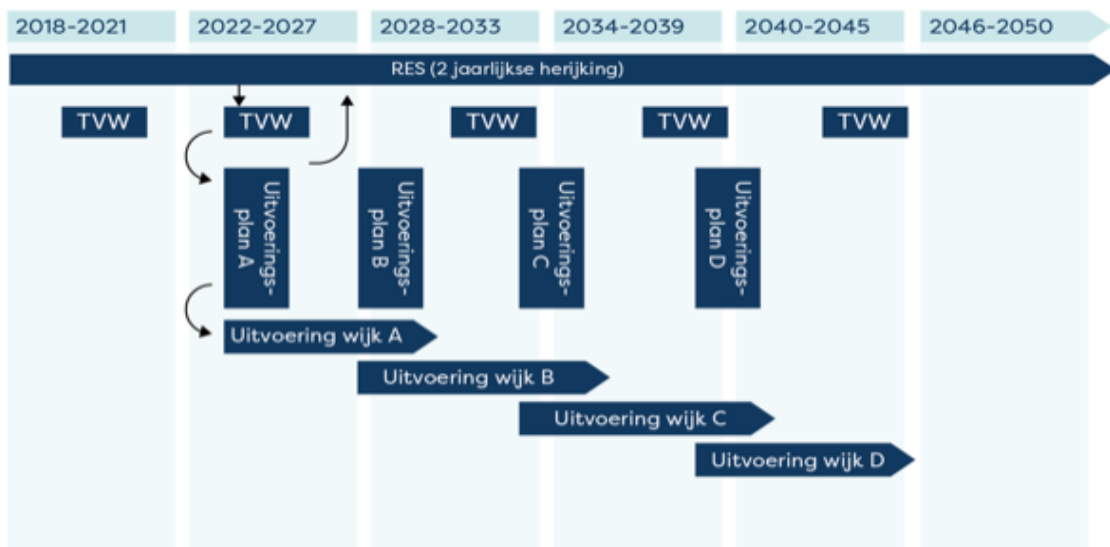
2018-2021
2022-2027
2028-2033
2034-2039
2040-2045
2046-2050

RES (2 jaarlijkse herijking)

TVW
TVW
TVW
TVW
TVW

Uitvoeringsplan A
Uitvoeringsplan B
Uitvoeringsplan C
Uitvoeringsplan D

Uitvoering wijk A
Uitvoering wijk B
Uitvoering wijk C
Uitvoering wijk D